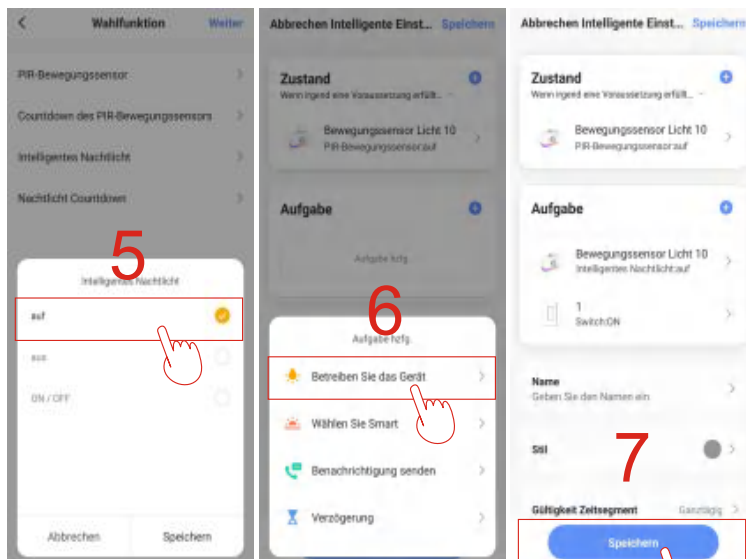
Wahlfunktion
Weiter
PIR-Bewegungssensor
Countdown des PIR-Bewegungssensors
Intelligentes Nachtlicht
Nachtlicht Countdown
5
Intelligentes Nachtlicht
auf
aus
ON / OFF
Abbrechen
Speichern

Abbrechen Intelligente Einst...
Speichern
Zustand
Wenn irgend eine Voraussetzung erfüllt...
Bewegungssensor Licht 10
PIR-Bewegungssensor:auf
Aufgabe
Aufgabe hzfg.
6
Aufgabe hzfg.
Betreiben Sie das Gerät
Wählen Sie Smart
Benachrichtigung senden
Verzögerung

Abbrechen Intelligente Einst...
Speichern
Zustand
Wenn irgend eine Voraussetzung erfüllt...
Bewegungssensor Licht 10
PIR-Bewegungssensor:auf
Aufgabe
Bewegungssensor Licht 10
Intelligentes Nachtlicht:auf
1
Switch:ON
Name
Geben Sie den Namen ein
Stil
7
Gültigkeit Zeitsegment
Ganztägig
Speichern